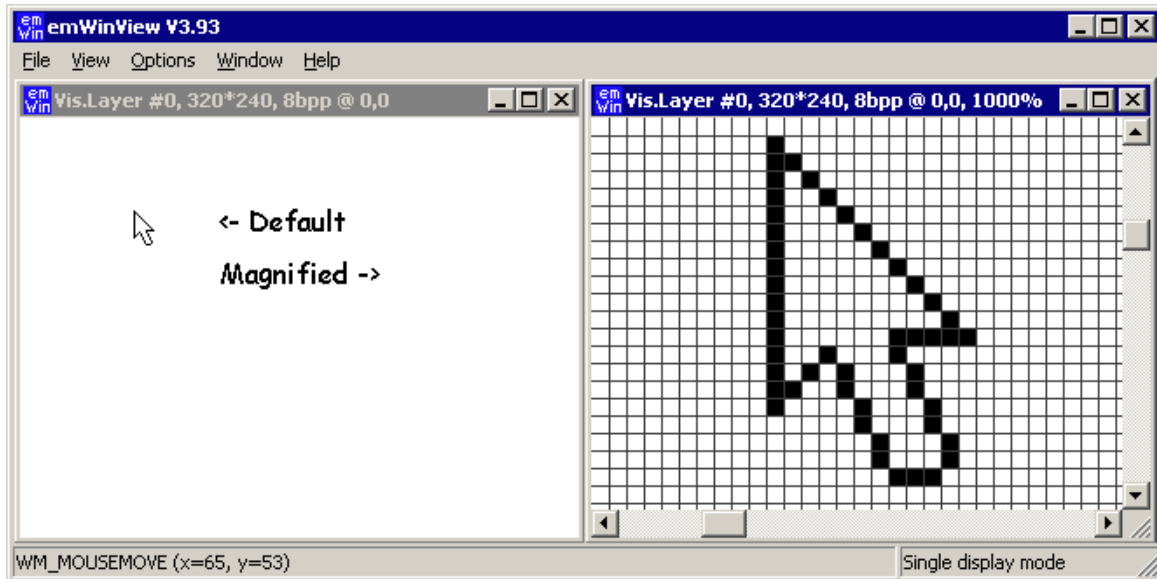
em Win emWinView V3.93

File View Options Window Help

em Win Vis.Layer #0, 320*240, 8bpp @ 0,0

<- Default

Magnified ->

em Win Vis.Layer #0, 320*240, 8bpp @ 0,0, 1000%

WM_MOUSEMOVE (x=65, y=53)

Single display mode